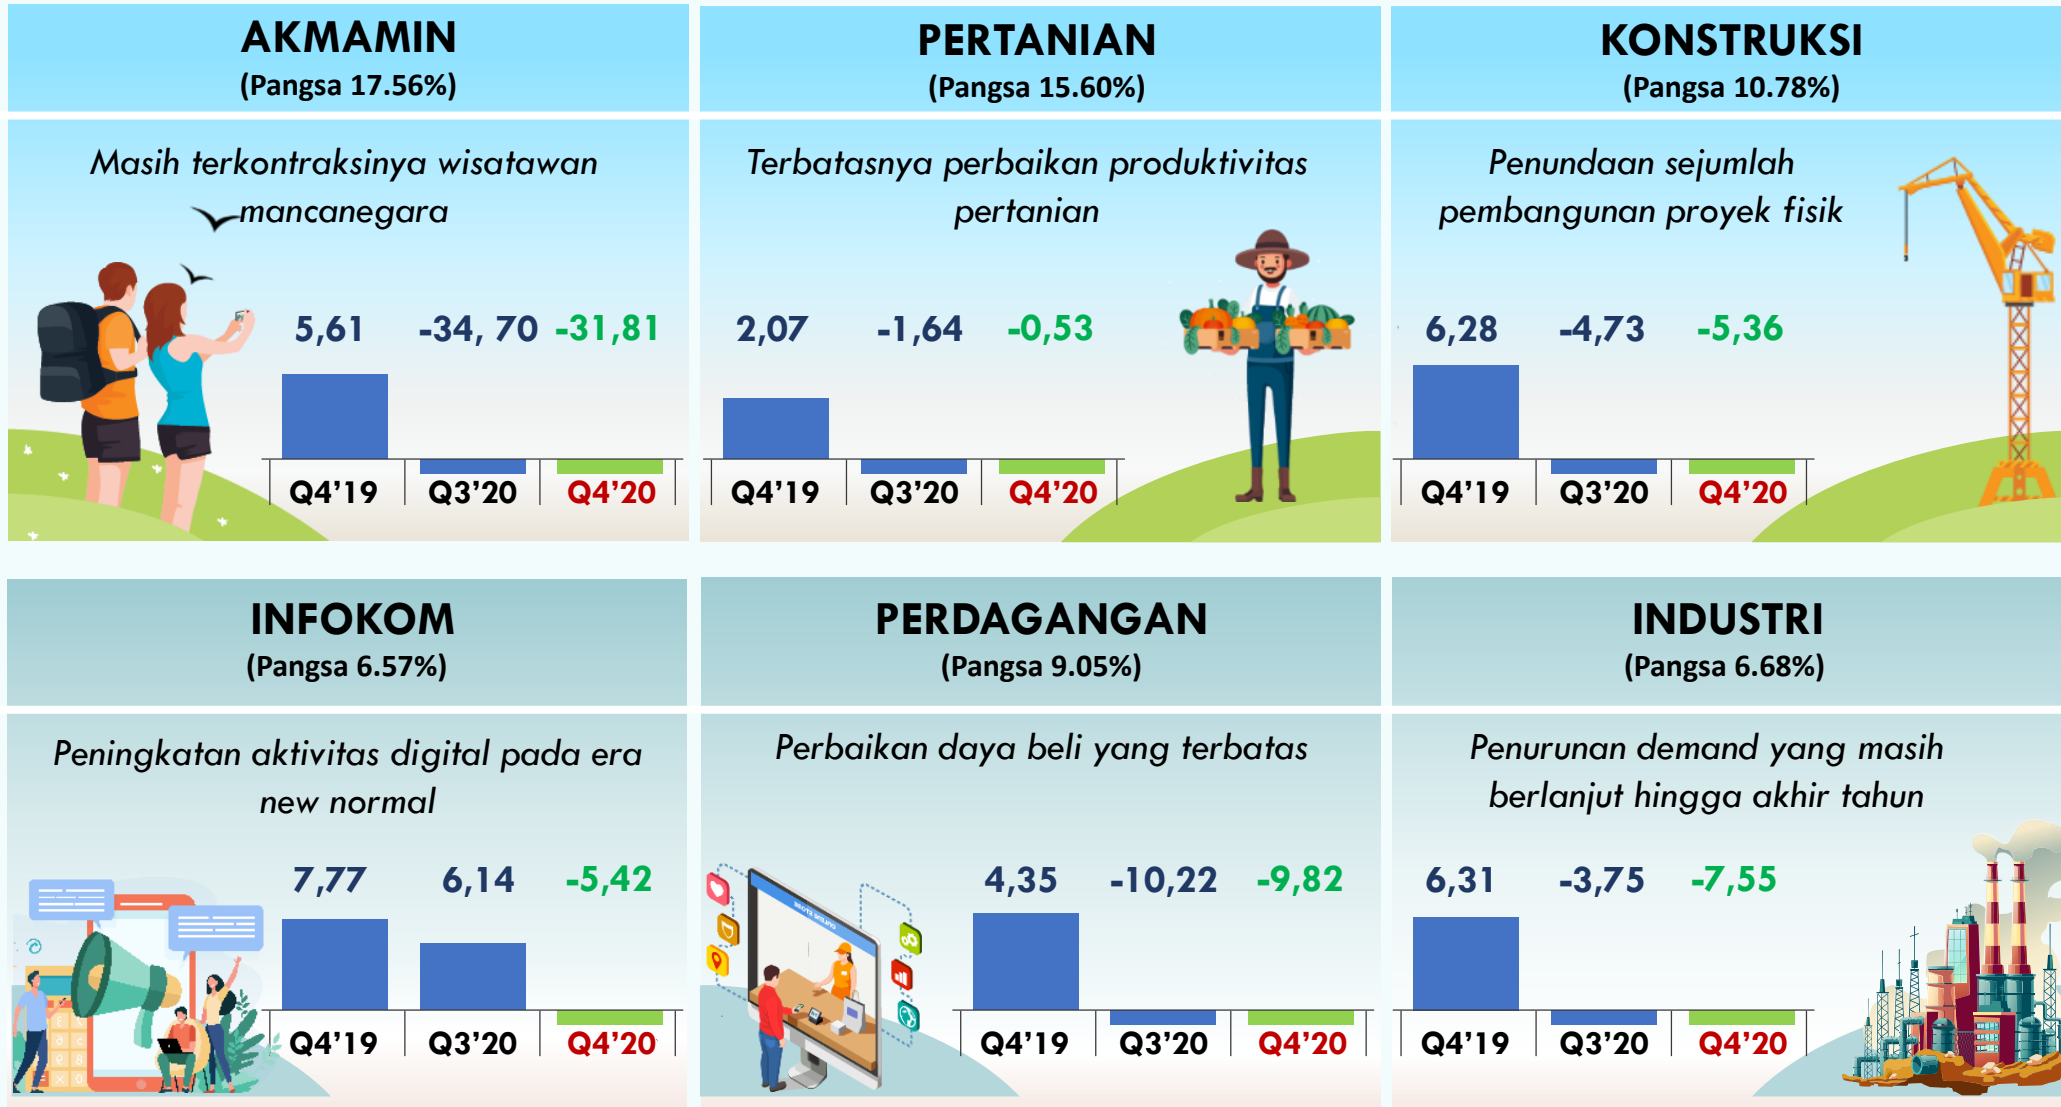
AKMAMIN
(Pangsa 17.56%)

Masih terkontraksinya wisatawan mancanegara

5,61 -34, 70 -31,81

Q4’19 Q3’20 Q4’20

PERTANIAN
(Pangsa 15.60%)

Terbatasnya perbaikan produktivitas pertanian

2,07 -1,64 -0,53

Q4’19 Q3’20 Q4’20

KONSTRUKSI
(Pangsa 10.78%)

Penundaan sejumlah pembangunan proyek fisik

6,28 -4,73 -5,36

Q4’19 Q3’20 Q4’20

INFOKOM
(Pangsa 6.57%)

Peningkatan aktivitas digital pada era new normal

7,77 6,14 -5,42

Q4’19 Q3’20 Q4’20

PERDAGANGAN
(Pangsa 9.05%)

Perbaikan daya beli yang terbatas

4,35 -10,22 -9,82

Q4’19 Q3’20 Q4’20

INDUSTRI
(Pangsa 6.68%)

Penurunan demand yang masih berlanjut hingga akhir tahun

6,31 -3,75 -7,55

Q4’19 Q3’20 Q4’20